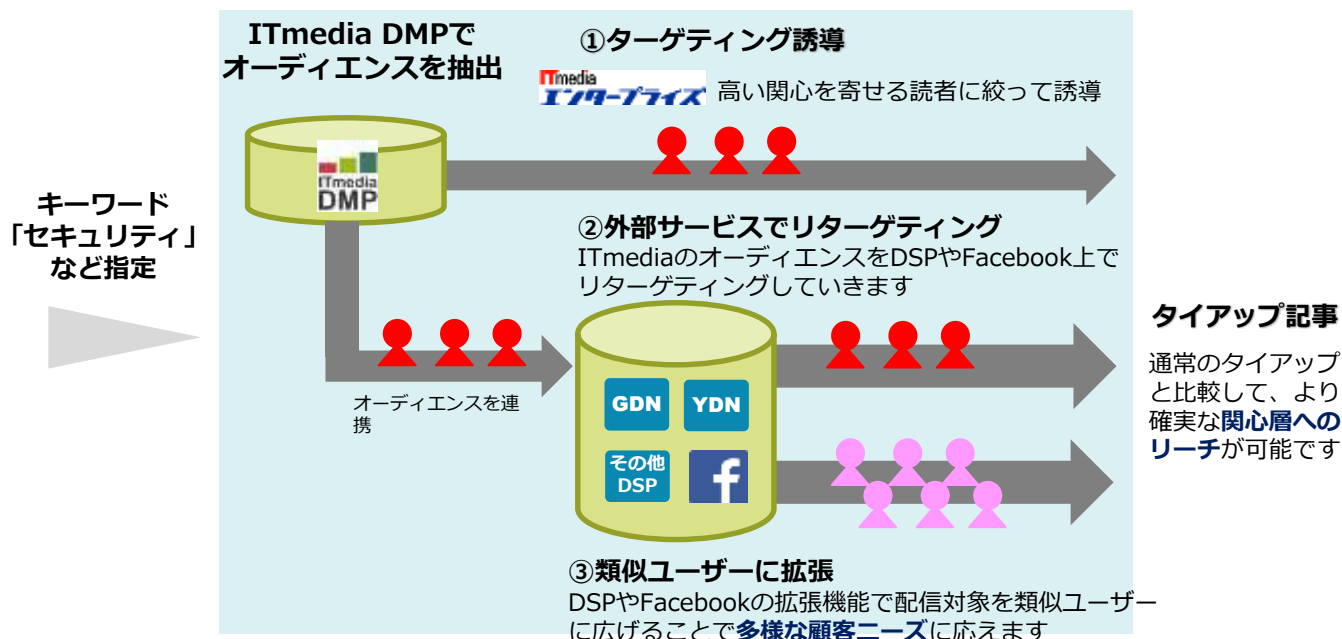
キーワード
「セキュリティ」
など指定

ITmedia DMPで
オーディエンスを抽出

ITmedia
DMP

①ターゲティング誘導

ITmedia
エンタープライズ

高い関心を寄せる読者に絞って誘導

②外部サービスでリターゲティング
ITmediaのオーディエンスをDSPやFacebook上でリターゲティングしていきます

オーディエンスを連携

GDN
YDN
その他
DSP
f

③類似ユーザーに拡張
DSPやFacebookの拡張機能で配信対象を類似ユーザーに広げることで多様な顧客ニーズに応えます

タイアップ記事

通常のタイアップと比較して、より確実な関心層へのリーチが可能です